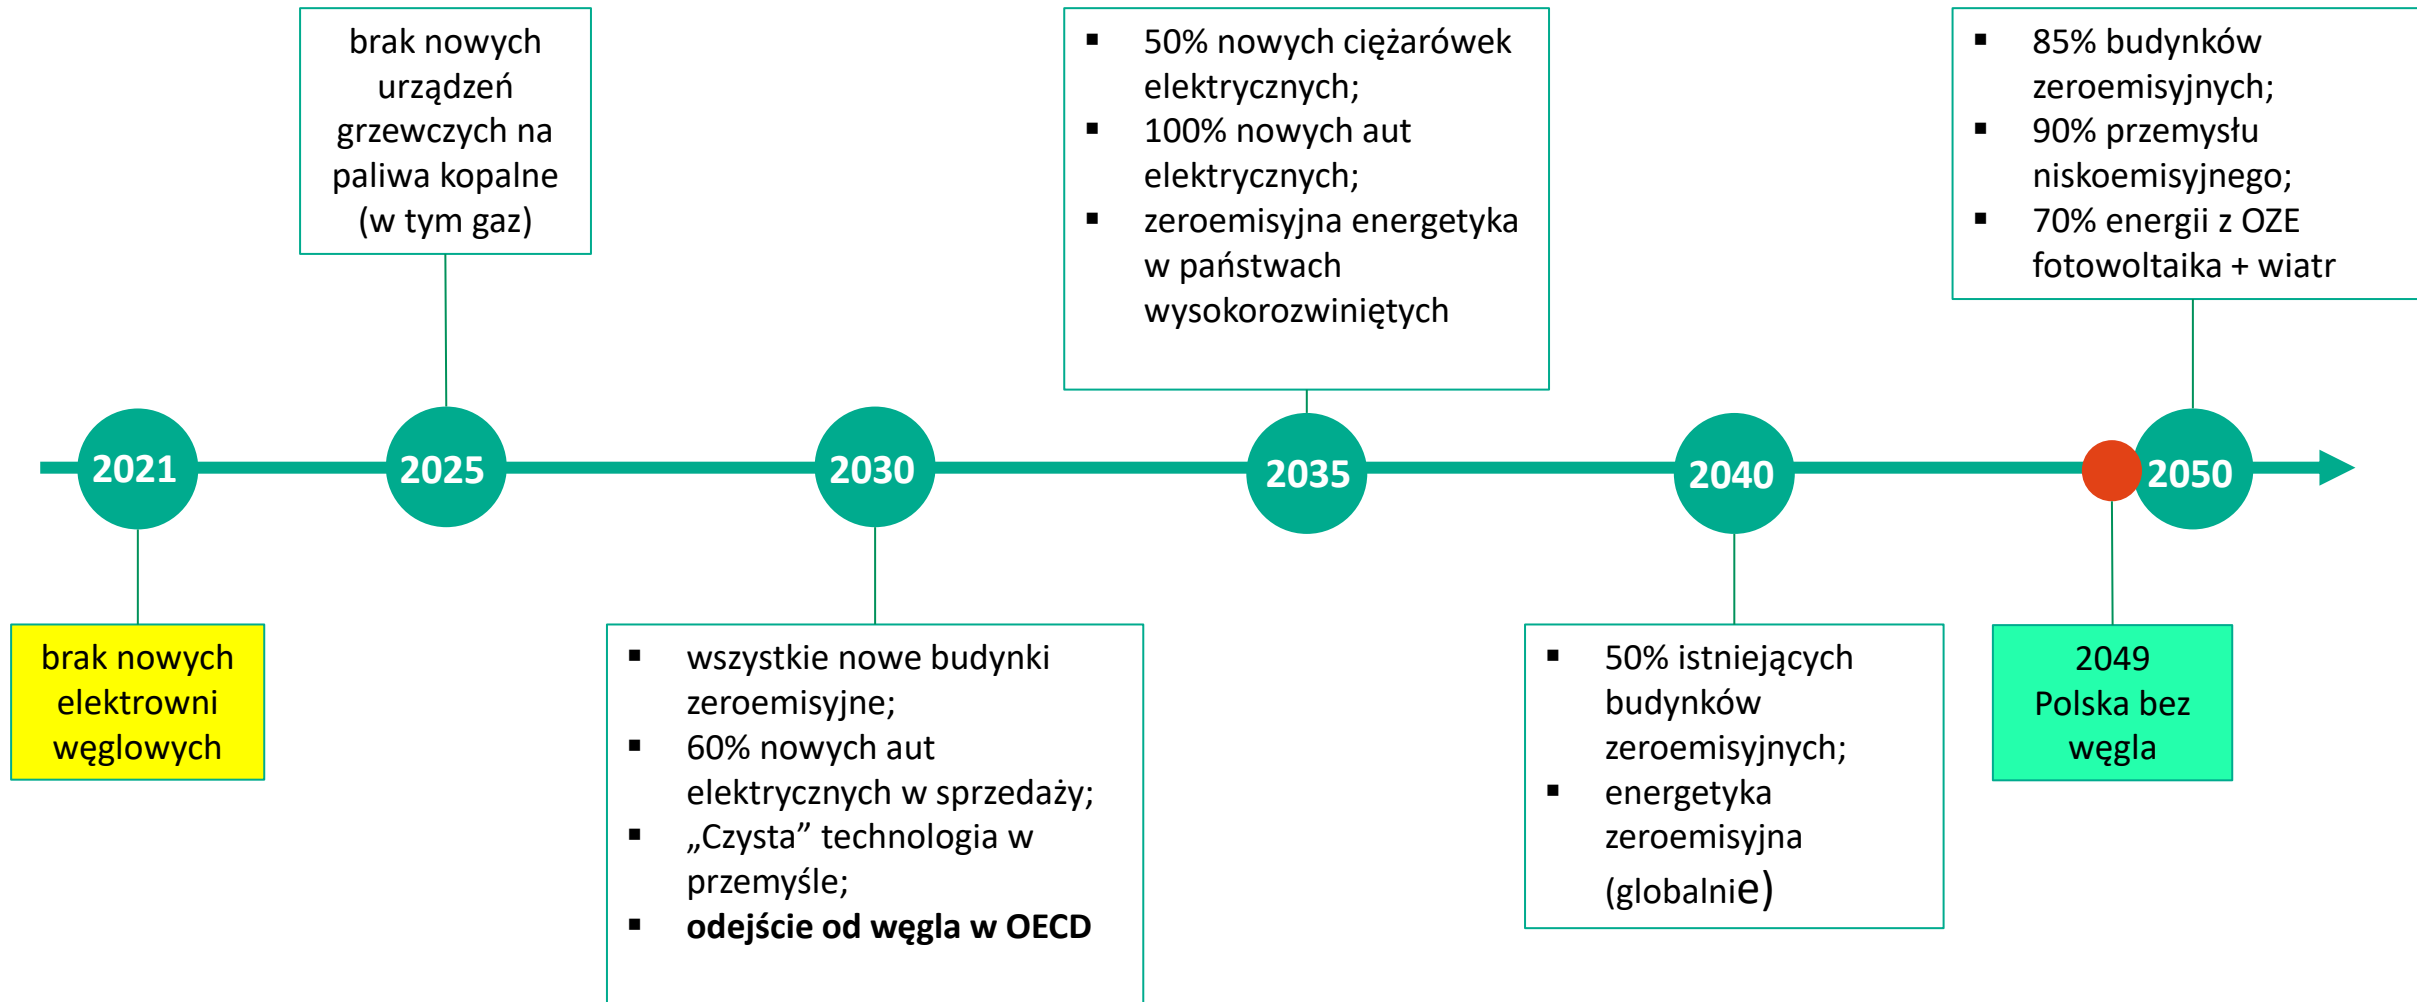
brak nowych urządzeń grzewczych na paliwa kopalne (w tym gaz)

▪ 50% nowych ciężarówek elektrycznych;
▪ 100% nowych aut elektrycznych;
▪ zeroemisyjna energetyka w państwach wysokorozwiniętych

▪ 85% budynków zeroemisyjnych;
▪ 90% przemysłu niskoemisyjnego;
▪ 70% energii z OZE fotowoltaika + wiatr

2021

2025

2030

2035

2040

2050

brak nowych elektrowni węglowych

▪ wszystkie nowe budynki zeroemisyjne;
▪ 60% nowych aut elektrycznych w sprzedaży;
▪ „Czysta” technologia w przemyśle;
▪ **odejście od węgla w OECD**

▪ 50% istniejących budynków zeroemisyjnych;
▪ energetyka zeroemisyjna (globalnie)

2049 Polska bez węgla